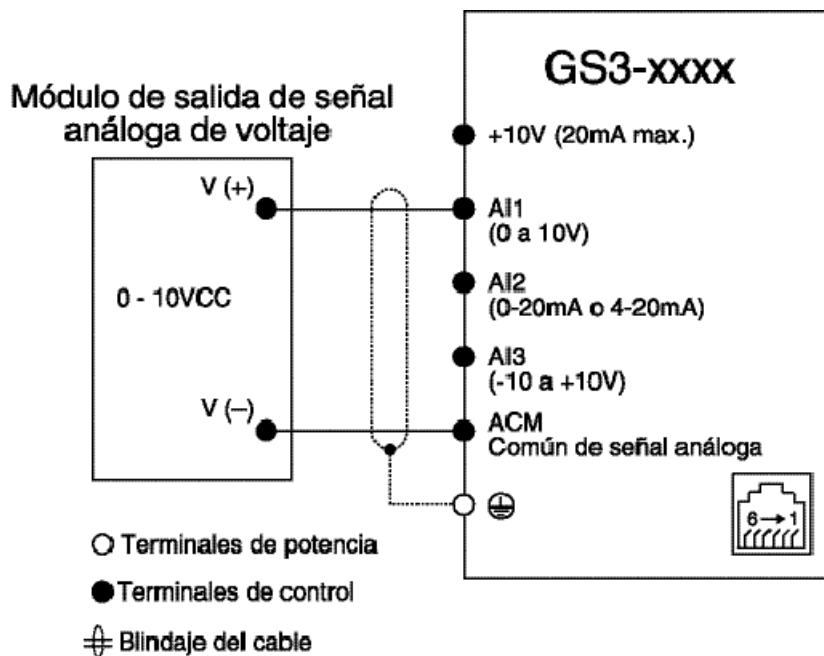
GS3-xxxx

Módulo de salida de señal análoga de voltaje

V (+)

0 - 10VCC

V (–)

+10V (20mA max.)

AI1
(0 a 10V)

AI2
(0-20mA o 4-20mA)

AI3
(-10 a +10V)

ACM
Común de señal análoga

$\oplus$

6 → 1

○ Terminales de potencia

● Terminales de control

Blindaje del cable